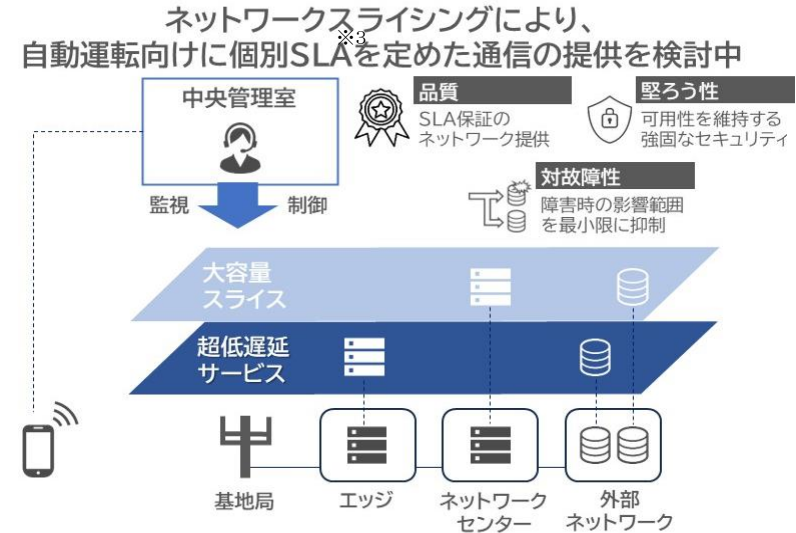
ネットワークスライシングにより、
自動運転向けに個別SLA※3を定めた通信の提供を検討中

中央管理室

監視 制御

品質
SLA保証の
ネットワーク提供

堅ろう性
可用性を維持する
強固なセキュリティ

対故障性
障害時の影響範囲
を最小限に抑制

大容量
スライス

超低遅延
サービス

基地局

エッジ

ネットワーク
センター

外部
ネットワーク